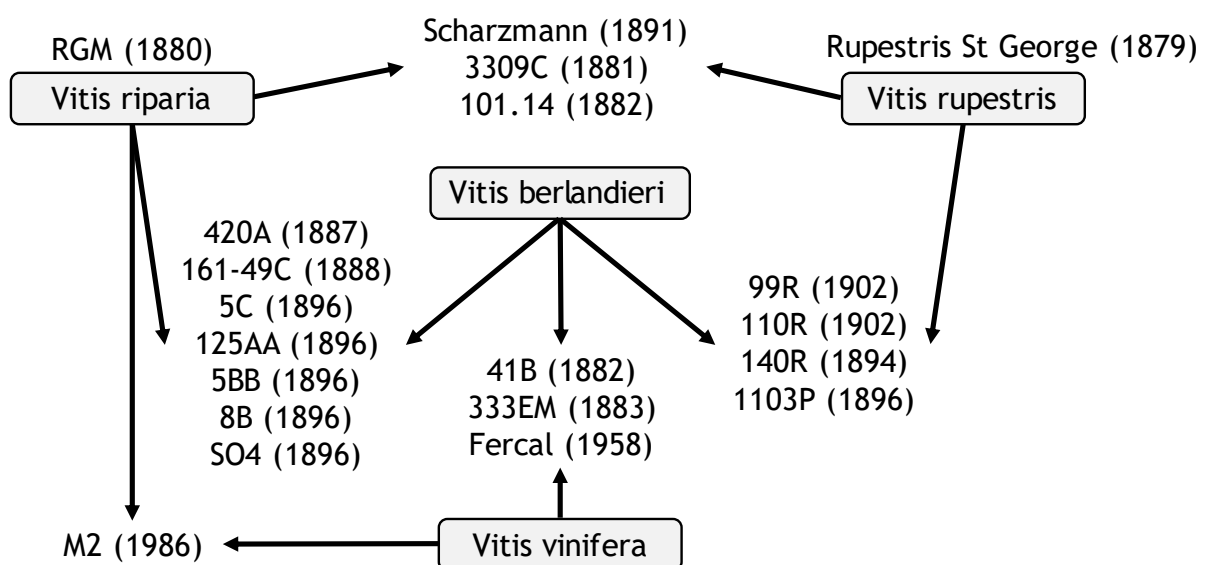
RGM (1880)
Vitis riparia

Scharzmann (1891)
3309C (1881)
101.14 (1882)

Rupestris St George (1879)
Vitis rupestris

Vitis berlandieri

420A (1887)
161-49C (1888)
5C (1896)
125AA (1896)
5BB (1896)
8B (1896)
SO4 (1896)

41B (1882)
333EM (1883)
Fercal (1958)

99R (1902)
110R (1902)
140R (1894)
1103P (1896)

M2 (1986)
Vitis vinifera